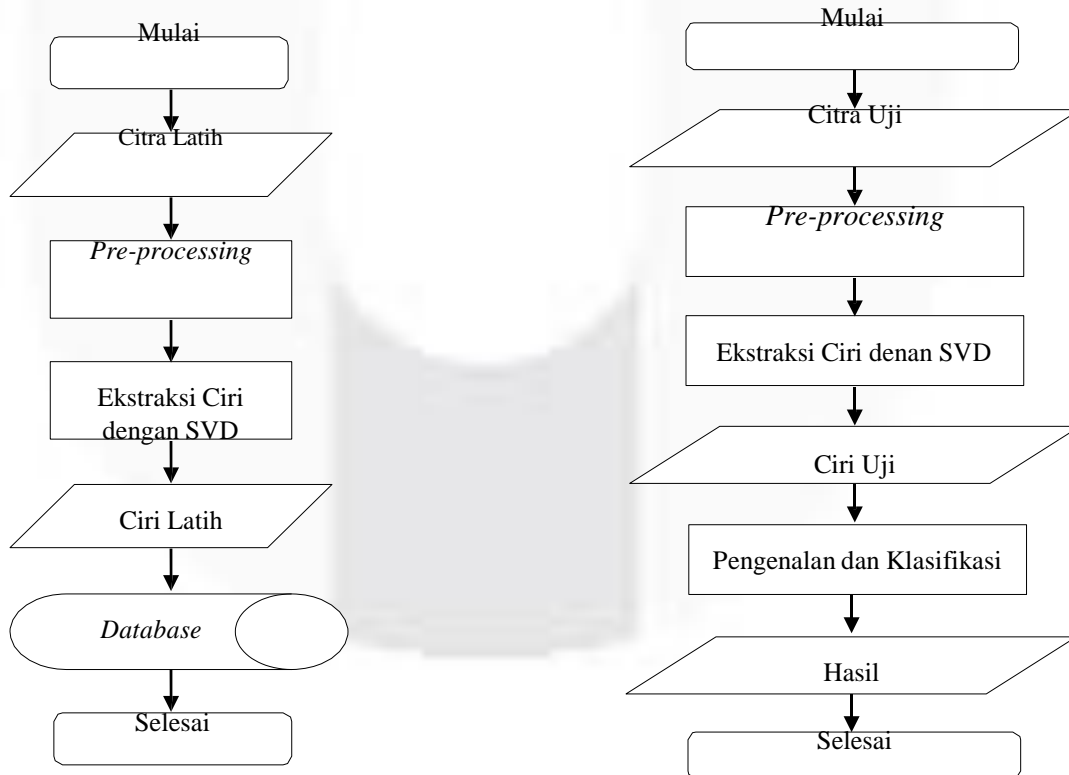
Mulai

Citra Latih

*Pre-processing*

Ekstraksi Ciri dengan SVD

Ciri Latih

*Database*

Selesai

Mulai

Citra Uji

*Pre-processing*

Ekstraksi Ciri denan SVD

Ciri Uji

Pengenalan dan Klasifikasi

Hasil

Selesai